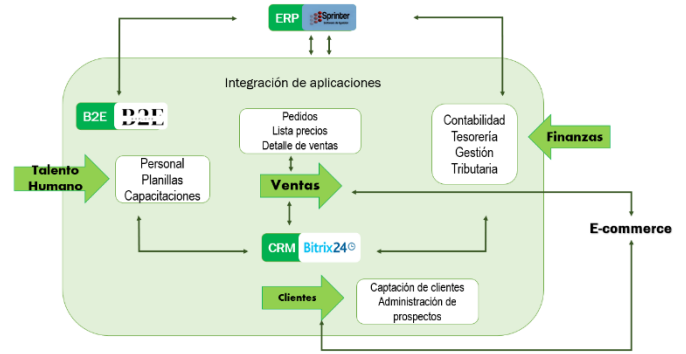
ERP Sprinter

Integración de aplicaciones

B2E B2E

Pedidos
Lista precios
Detalle de ventas

Contabilidad
Tesorería
Gestión
Tributaria

Finanzas

Talento Humano

Personal
Planillas
Capacitaciones

Ventas

E-commerce

CRM Bitrix24

Clientes

Captación de clientes
Administración de prospectos